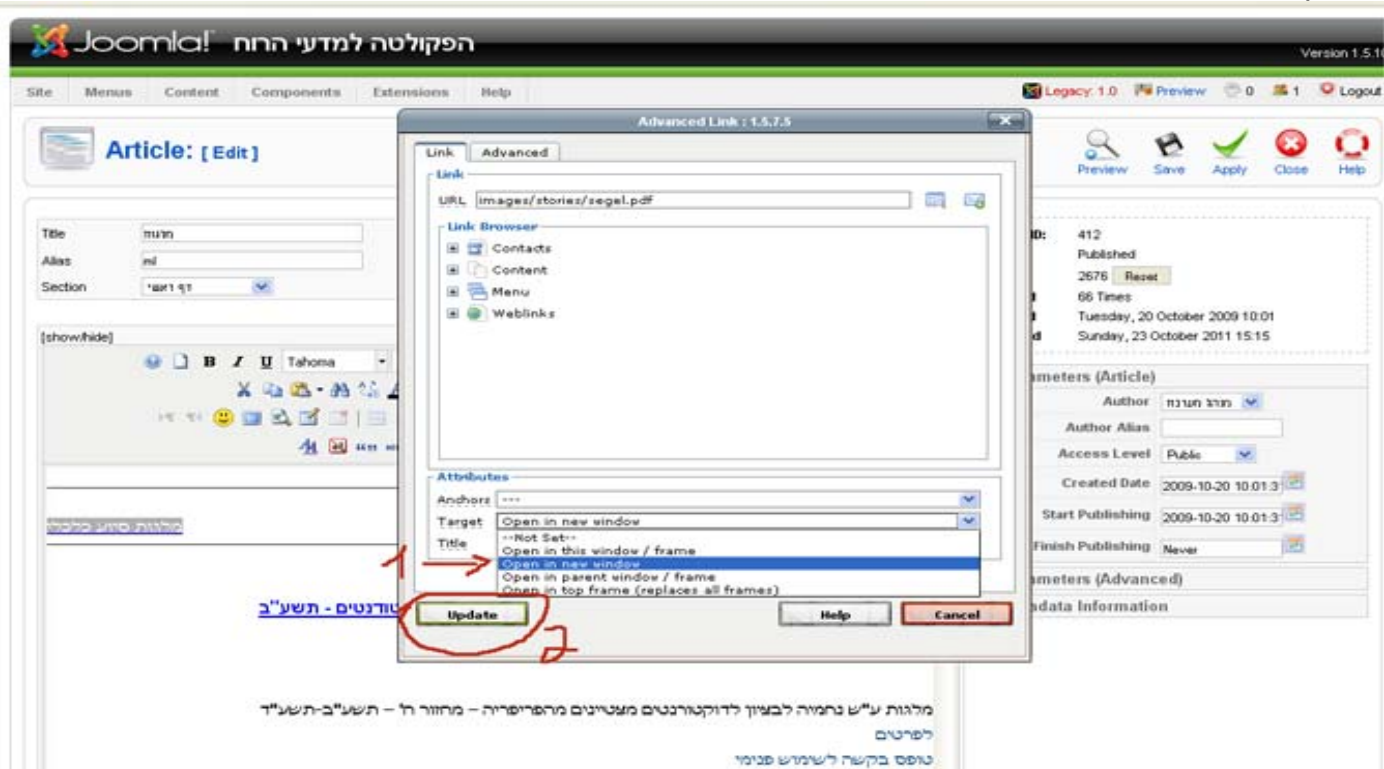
Joomla! הפקולטה למדעי הרוח

Version 1.5.1

Site Menus Content Components Extensions Help

Legacy: 1.0 Preview 0 1 Logout

Article: [Edit]

Preview Save Apply Close Help

Title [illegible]
Alias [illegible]
Section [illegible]

[show/hide]

Tahoma

ID: 412
Published
2676 Reset
66 Times
Tuesday, 20 October 2009 10:01
Sunday, 23 October 2011 15:15

meters (Article)
Author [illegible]
Author Alias
Access Level Public
Created Date 2009-10-20 10:01:3
Start Publishing 2009-10-20 10:01:3
Finish Publishing Never
meters (Advanced)
data Information

Advanced Link : 1.5.7.5

Link Advanced

Link
URL images/stories/segel.pdf

Link Browser
Contacts
Content
Menu
Weblinks

Attributes
Anchors ---
Target Open in new window
Title
--Not Set--
Open in this window / frame
Open in new window
Open in parent window / frame
Open in top frame (replaces all frames)

1

Update Help Cancel

2

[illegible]

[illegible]טודנטים - תשע"ב

מלגות ע"ש נחמיה לבציון לדוקטורנטים מצטיינים מהפריפריה – מחזור ה' – תשע"ב-תשע"ד
לפרטים
טופס בקשה לשימוש פנימי